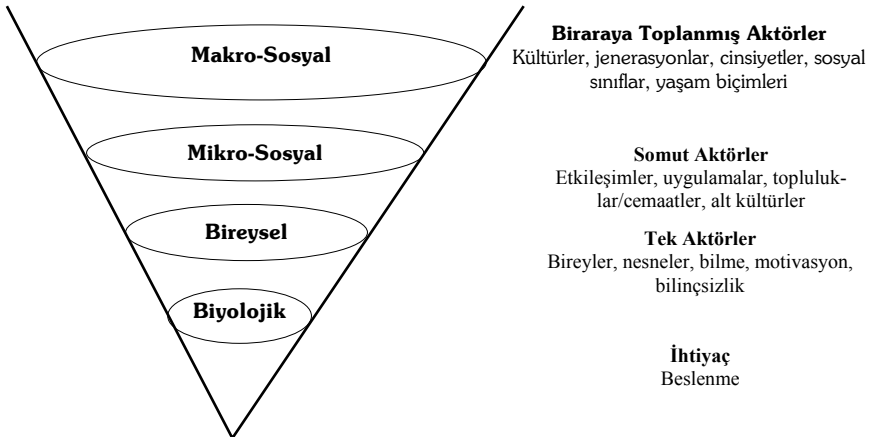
Makro-Sosyal

Mikro-Sosyal

Bireysel

Biyolojik

Biraraya Toplanmış Aktörler
Kültürler, jenerasyonlar, cinsiyetler, sosyal sınıflar, yaşam biçimleri

Somut Aktörler
Etkileşimler, uygulamalar, topluluklar/cemaatler, alt kültürler

Tek Aktörler
Bireyler, nesneler, bilme, motivasyon, bilinçsizlik

İhtiyaç
Beslenme